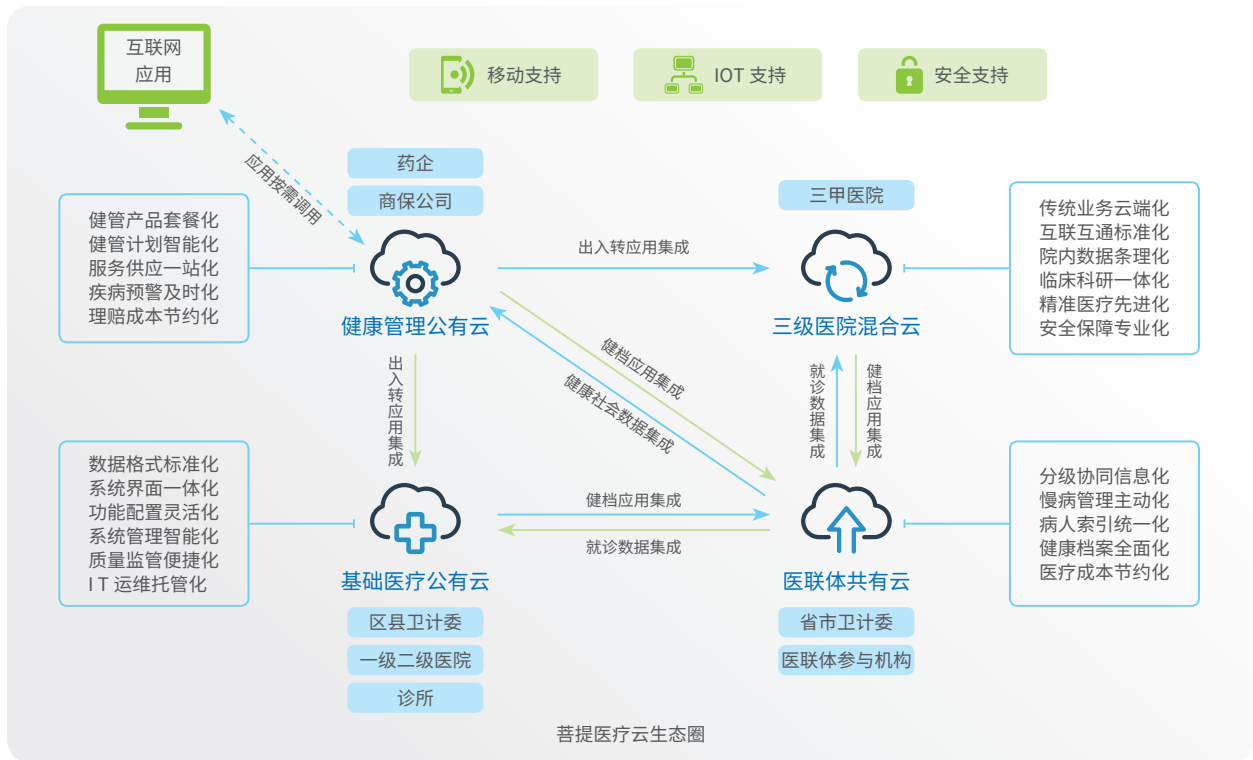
互联网
应用

移动支持

IOT 支持

安全支持

应用按需调用

药企

商保公司

健管产品套餐化
健管计划智能化
服务供应一站化
疾病预警及时化
理赔成本节约化

健康管理公有云

出入转应用集成

三甲医院

三级医院混合云

传统业务云端化
互联互通标准化
院内数据条理化
临床科研一体化
精准医疗先进化
安全保障专业化

出入转应用集成

健档应用集成

健康社会数据集成

就诊数据集成

健档应用集成

数据格式标准化
系统界面一体化
功能配置灵活化
系统管理智能化
质量监管便捷化
I T 运维托管化

健档应用集成

就诊数据集成

基础医疗公有云

医联体共有云

分级协同信息化
慢病管理主动化
病人索引统一化
健康档案全面化
医疗成本节约化

区县卫计委

一级二级医院

诊所

省市卫计委

医联体参与机构

菩提医疗云生态圈